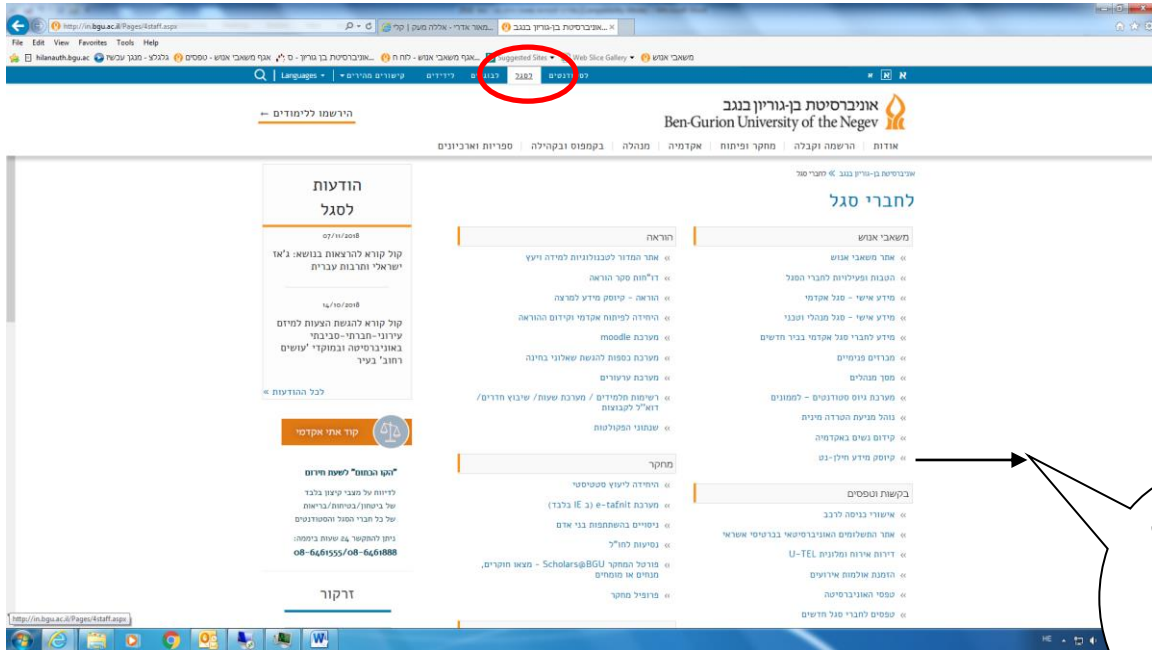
http://in.bgu.ac.il/Pages/4staff.aspx
מאור אדרי - אללה מעך | קרי... | אוניברסיטת בן-גוריון בנגב...
File Edit View Favorites Tools Help
hilanauth.bgu.ac | גלגלצ - מנגן עכשיו | אגף משאבי אנוש - טפסים | אוניברסיטת בן גוריון - ס | אגף משאבי אנוש - לוח ח | Suggested Sites | Web Slice Gallery | משאבי אנוש

Languages | קישורים מהירים | לידידים | לבוגרים | לסגל | לסטודנטים

הירשמו ללימודים ←
אוניברסיטת בן-גוריון בנגב
Ben-Gurion University of the Negev
אודות | הרשמה וקבלה | מחקר ופיתוח | אקדמיה | מנהלה | בקמפוס ובקהילה | ספריות וארכיונים

אוניברסיטת בן-גוריון בנגב » לחברי סגל
לחברי סגל

משאבי אנוש
» אתר משאבי אנוש
» הטבות ופעילויות לחברי הסגל
» מידע אישי - סגל אקדמי
» מידע אישי - סגל מנהלי וטכני
» מידע לחברי סגל אקדמי בכיר חדשים
» מברזים פנימיים
» מסך מנהלים
» מערכת גיוס סטודנטים - למנונים
» נוהל מניעת הטרדה מינית
» קידום נשים באקדמיה
» קיוסק מידע חילן-נט

בקשות וטפסים
» אישורי כניסה לרכב
» אתר התשלומים האוניברסיטאי בכרטיסי אשראי
» דירוג אירוח ומלונות U-TEL
» הזמנת אולמות אירועים
» טפסי האוניברסיטה
» טפסים לחברי סגל חדשים

הוראה
» אתר המדור לטכנולוגיות למידה וייעץ
» דו"חות סקר הוראה
» הוראה - קיוסק מידע למרצה
» היחידה לפיתוח אקדמי וקידום ההוראה
» מערכת moodle
» מערכת כספות להגשת שאלוני בחינה
» מערכת ערעורים
» רשימות תלמידים / מערכת שעות/ שיבוץ חדרים/ דוא"ל לקבוצות
» שנתוני הפקולטות

מחקר
» היחידה לייעוץ סטטיסטי
» מערכת e-tafnit (IE בלבד)
» ניסויים בהשתתפות בני אדם
» נסיעות לחו"ל
» פורטל המחקר Scholars@BGU - מצאו חוקרים, מנחים או מומחים
» פרופיל מחקר

הודעות לסגל
07/11/2018
קול קורא להרצאות בנושא: ג'אז ישראלי ותרבות עברית
14/10/2018
קול קורא להגשת הצעות למיזם עירוני-חברתי-סביבתי באוניברסיטה ובמוקדי 'עושים רחוב' בעיר
לכל ההודעות »
קוד אתי אקדמי
"הקו הכחול" לשעת חירום
לדיווח על מצבי קיצון בלבד של ביטחון/בטיחות/בריאות של כל חברי הסגל והסטודנטים
ניתן להתקשר 24 שעות ביממה:
08-6461555/08-6461888
זרקור

http://in.bgu.ac.il/Pages/4staff.aspx
HE